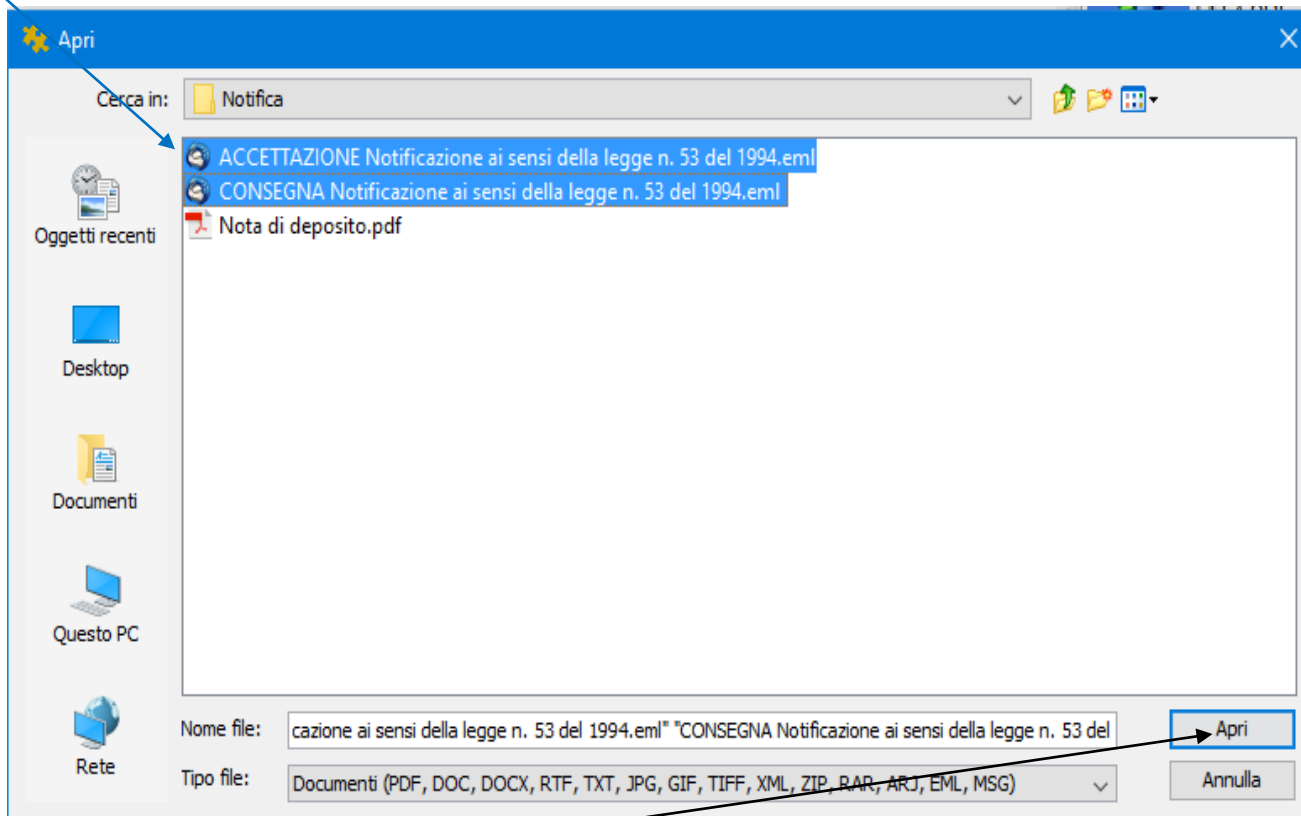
Apri

Cerca in: Notifica

ACCETTAZIONE Notificazione ai sensi della legge n. 53 del 1994.eml
CONSEGNA Notificazione ai sensi della legge n. 53 del 1994.eml
Nota di deposito.pdf

Oggetti recenti
Desktop
Documenti
Questo PC
Rete

Nome file: cazione ai sensi della legge n. 53 del 1994.eml" "CONSEGNA Notificazione ai sensi della legge n. 53 del
Tipo file: Documenti (PDF, DOC, DOCX, RTF, TXT, JPG, GIF, TIFF, XML, ZIP, RAR, ARJ, EML, MSG)

Apri
Annulla